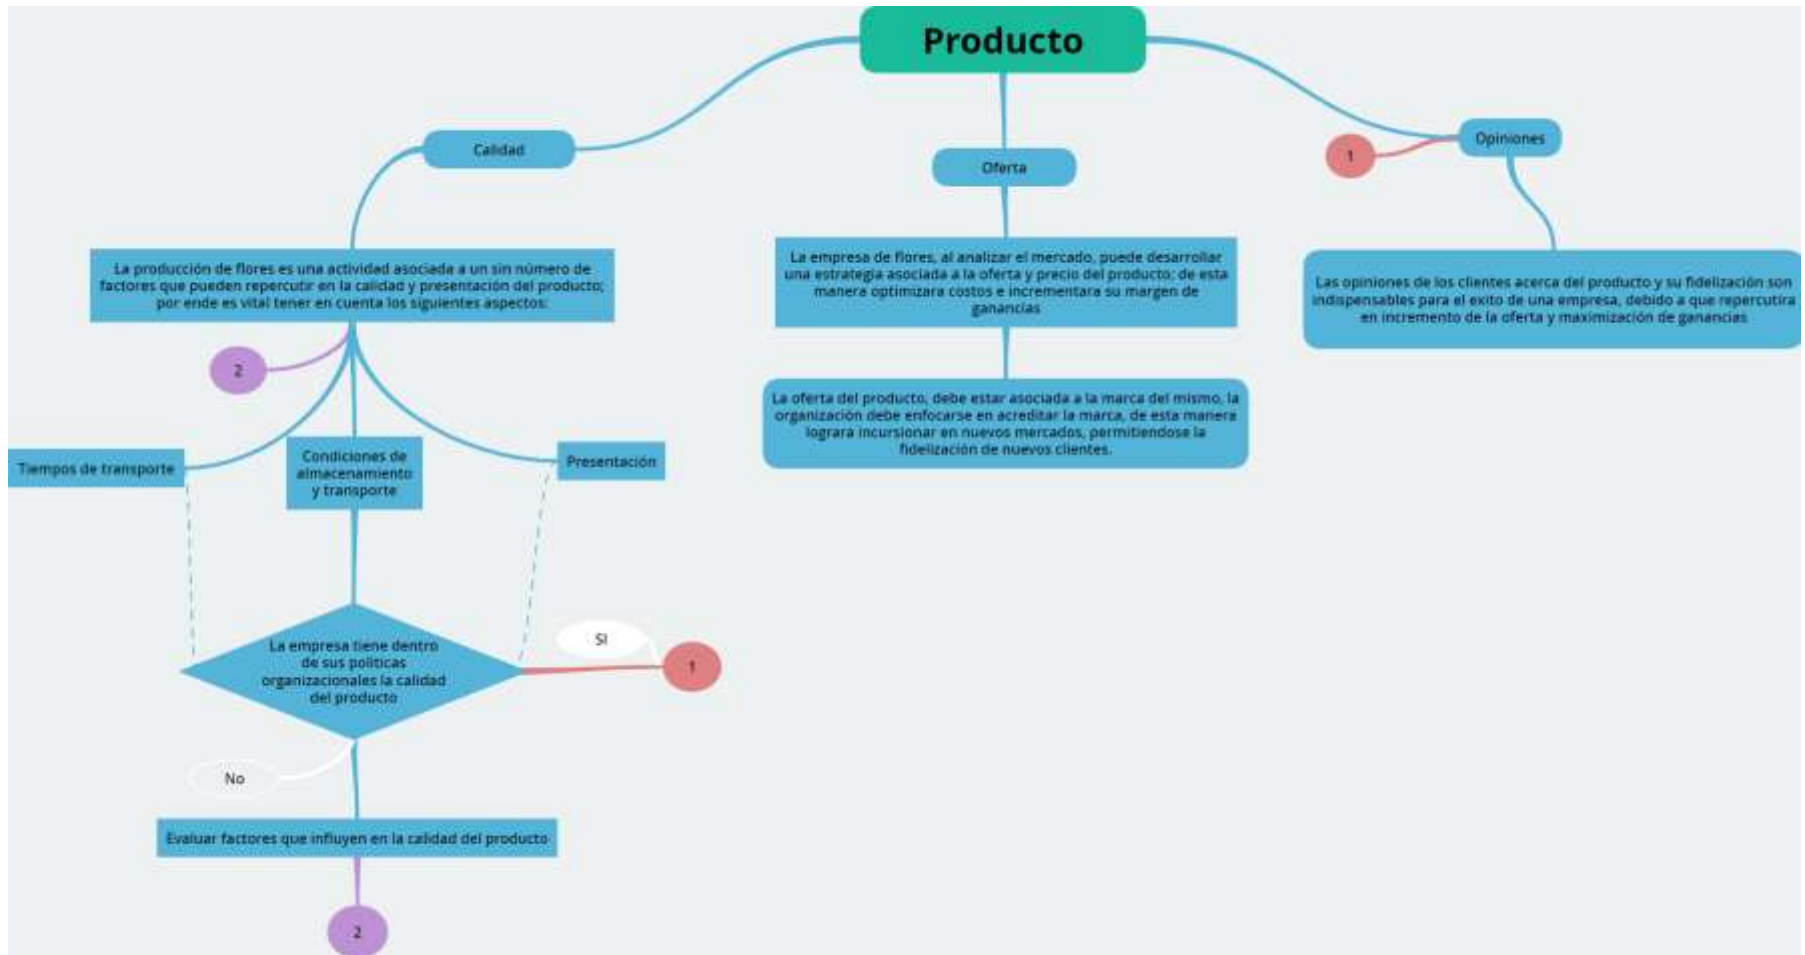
Producto

Calidad

La producción de flores es una actividad asociada a un sin número de factores que pueden repercutir en la calidad y presentación del producto; por ende es vital tener en cuenta los siguientes aspectos:

2

Tiempos de transporte

Condiciones de almacenamiento y transporte

Presentación

La empresa tiene dentro de sus políticas organizacionales la calidad del producto

SI

1

No

Evaluar factores que influyen en la calidad del producto

2

Oferta

La empresa de flores, al analizar el mercado, puede desarrollar una estrategia asociada a la oferta y precio del producto; de esta manera optimizara costos e incrementara su margen de ganancias

La oferta del producto, debe estar asociada a la marca del mismo, la organización debe enfocarse en acreditar la marca, de esta manera lograra incursionar en nuevos mercados, permitiendose la fidelización de nuevos clientes.

1

Opiniones

Las opiniones de los clientes acerca del producto y su fidelización son indispensables para el exito de una empresa, debido a que repercutira en incremento de la oferta y maximización de ganancias